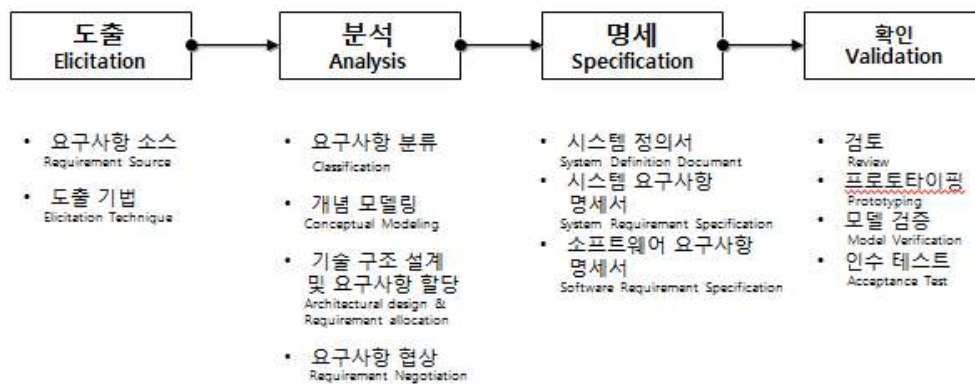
도출
Elicitation

분석
Analysis

명세
Specification

확인
Validation

• 요구사항 소스
Requirement Source
• 도출 기법
Elicitation Technique

• 요구사항 분류
Classification
• 개념 모델링
Conceptual Modeling
• 기술 구조 설계 및 요구사항 할당
Architectural design & Requirement allocation
• 요구사항 협상
Requirement Negotiation

• 시스템 정의서
System Definition Document
• 시스템 요구사항 명세서
System Requirement Specification
• 소프트웨어 요구사항 명세서
Software Requirement Specification

• 검토
Review
• 프로토타이핑
Prototyping
• 모델 검증
Model Verification
• 인수 테스트
Acceptance Test